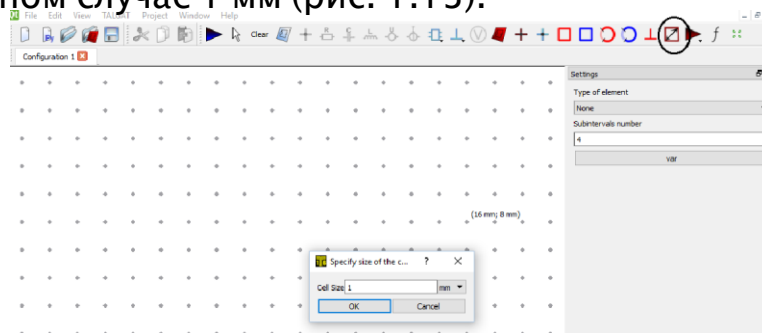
ном случае 1 мм (рис. 1.13).

File Edit View TAcoAT Project Window Help

Clear

Configuration 1

Settings

Type of element

None

Subintervals number

4

var

(16 mm; 8 mm)

Specify size of the c... ? ×

Cell Size 1 mm

OK Cancel